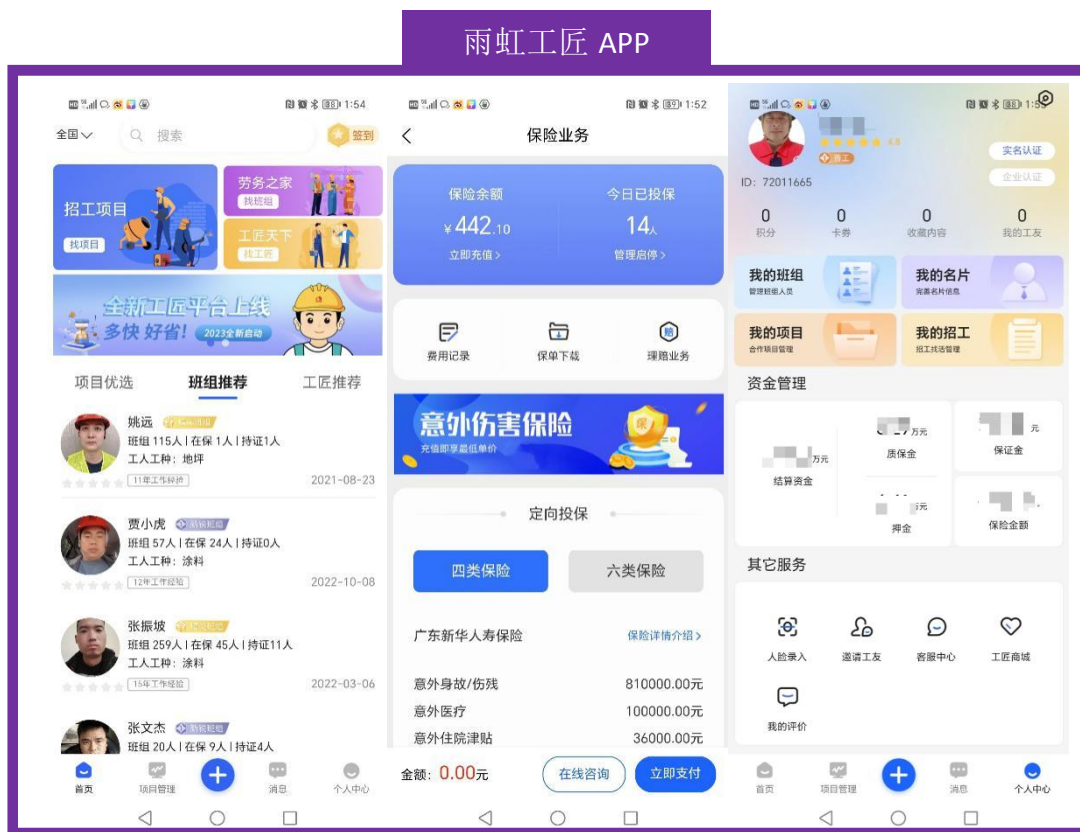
雨虹工匠 APP

1:54

全国 搜索 签到

招工项目
找项目

劳务之家
找班组

工匠天下
找工匠

全新工匠平台上线
多快好省!
2023全新启动

项目优选 班组推荐 工匠推荐

姚远
班组 115人 | 在保 1人 | 持证1人
工人工种：地坪
11年工作经验
2021-08-23

贾小虎
班组 57人 | 在保 24人 | 持证0人
工人工种：涂料
12年工作经验
2022-10-08

张振坡
班组 259人 | 在保 45人 | 持证11人
工人工种：涂料
15年工作经验
2022-03-06

张文杰
班组 20人 | 在保 9人 | 持证4人

首页 项目管理 消息 个人中心

1:52

保险业务

保险余额
¥442.10
立即充值>

今日已投保
14人
管理启停>

费用记录 保单下载 理赔业务

意外伤害保险
充值即享最低单价

定向投保

四类保险 六类保险

广东新华人寿保险 保险详情介绍>

| 意外身故/伤残 | 810000.00元 |
|---|---|
| 意外医疗 | 100000.00元 |
| 意外住院津贴 | 36000.00元 |

金额：0.00元 在线咨询 立即支付

1:5

实名认证
企业认证
ID：72011665

0 积分
0 卡券
0 收藏内容
0 我的工友

我的班组
管理班组人员

我的名片
完善名片信息

我的项目
合作项目管理

我的招工
招工找活管理

资金管理

万元 结算资金
万元 质保金
元 保证金
元 押金
保险金额

其它服务

人脸录入 邀请工友 客服中心 工匠商城
我的评价

首页 项目管理 消息 个人中心